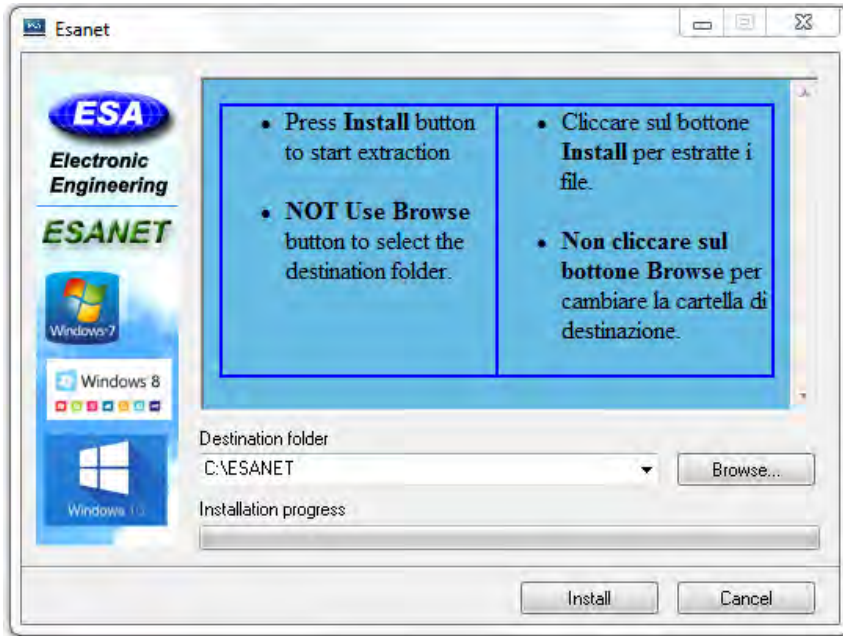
Esanet

ESA
Electronic Engineering
ESANET
Windows 7
Windows 8
Windows 10

| • Press **Install** button to start extraction<br><br>• **NOT Use Browse** button to select the destination folder. | • Cliccare sul bottone **Install** per estratte i file.<br><br>• **Non cliccare sul bottone Browse** per cambiare la cartella di destinazione. |
|---|---|

Destination folder
C:\ESANET
Browse...
Installation progress

Install
Cancel